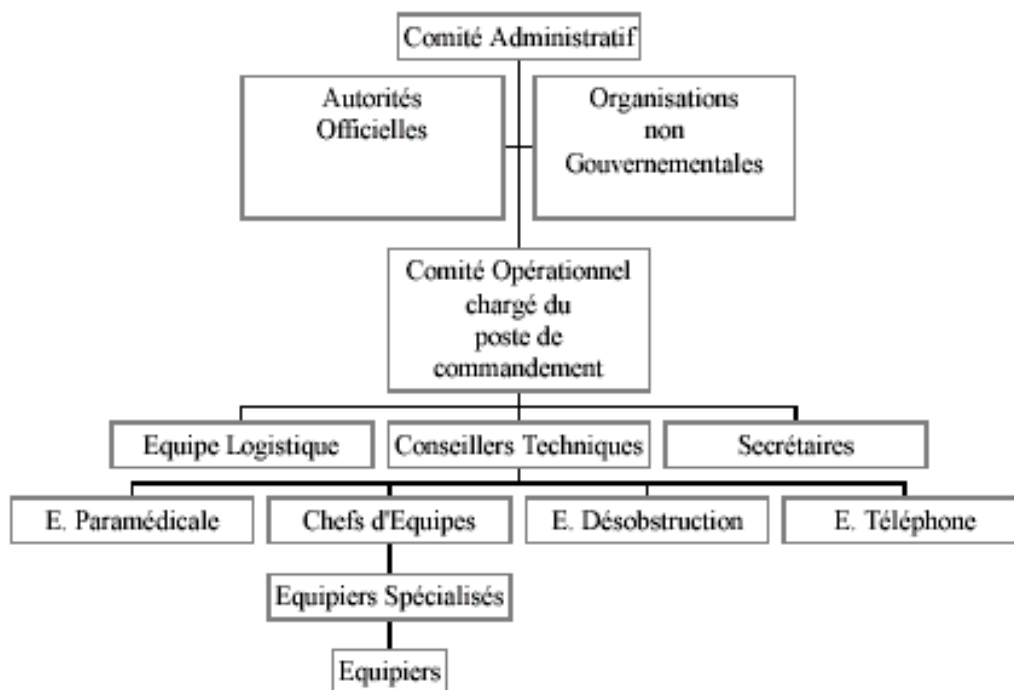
Comité Administratif

Autorités Officielles

Organisations non Gouvernementales

Comité Opérationnel chargé du poste de commandement

Equipe Logistique

Conseillers Techniques

Secrétaires

E. Paramédicale

Chefs d'Equipes

E. Désobstruction

E. Téléphone

Equipiers Spécialisés

Equipiers